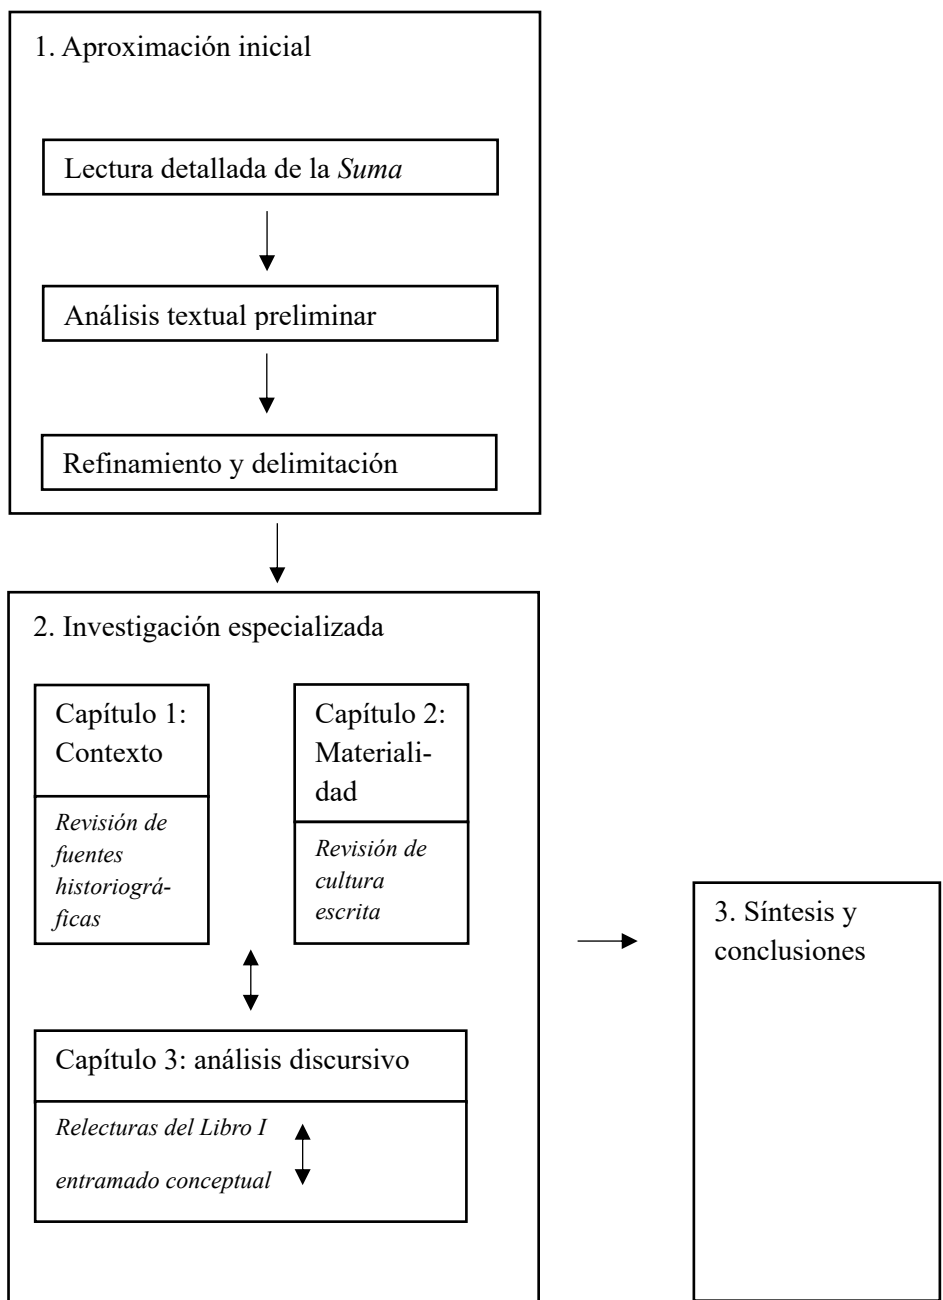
1. Aproximación inicial

Lectura detallada de la *Suma*

Análisis textual preliminar

Refinamiento y delimitación

2. Investigación especializada

Capítulo 1: Contexto

*Revisión de fuentes historiográficas*

Capítulo 2: Materialidad

*Revisión de cultura escrita*

Capítulo 3: análisis discursivo

*Relecturas del Libro I*

*entramado conceptual*

3. Síntesis y conclusiones